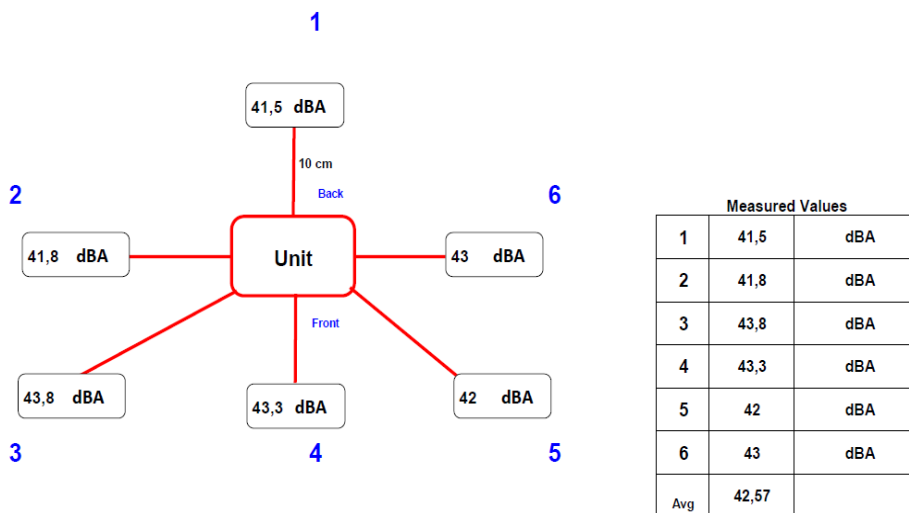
1

41,5 dBA

10 cm

Back

2

41,8 dBA

Unit

6

43 dBA

Front

43,8 dBA

43,3 dBA

42 dBA

3

4

5

Measured Values

| 1 | 41,5 | dBA |
|---|---|---|
| 2 | 41,8 | dBA |
| 3 | 43,8 | dBA |
| 4 | 43,3 | dBA |
| 5 | 42 | dBA |
| 6 | 43 | dBA |
| Avg | 42,57 | |